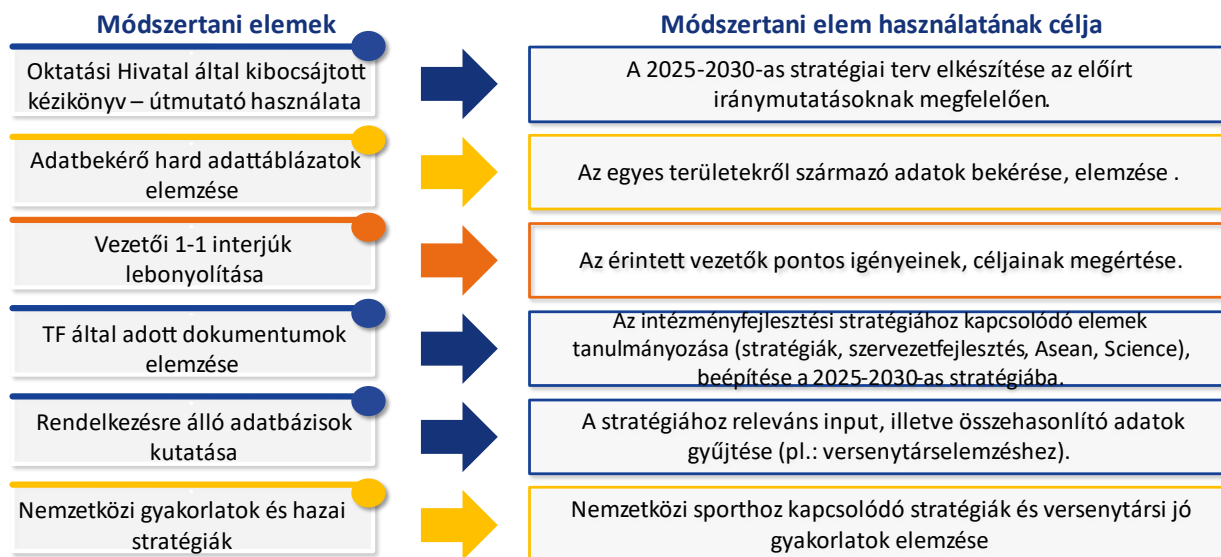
| Módszertani elemek | Módszertani elem használatának célja |
|---|---|
| Oktatási Hivatal által kibocsájtott kézikönyv – útmutató használata | A 2025-2030-as stratégiai terv elkészítése az előírt iránymutatásoknak megfelelően. |
| Adatbekérő hard adattáblázatok elemzése | Az egyes területekről származó adatok bekérése, elemzése . |
| Vezetői 1-1 interjúk lebonyolítása | Az érintett vezetők pontos igényeinek, céljainak megértése. |
| TF által adott dokumentumok elemzése | Az intézményfejlesztési stratégiához kapcsolódó elemek tanulmányozása (stratégiák, szervezetfejlesztés, Asean, Science), beépítése a 2025-2030-as stratégiába. |
| Rendelkezésre álló adatbázisok kutatása | A stratégiához releváns input, illetve összehasonlító adatok gyűjtése (pl.: versenytárselemzéshez). |
| Nemzetközi gyakorlatok és hazai stratégiák | Nemzetközi sporthoz kapcsolódó stratégiák és versenytársi jó gyakorlatok elemzése |